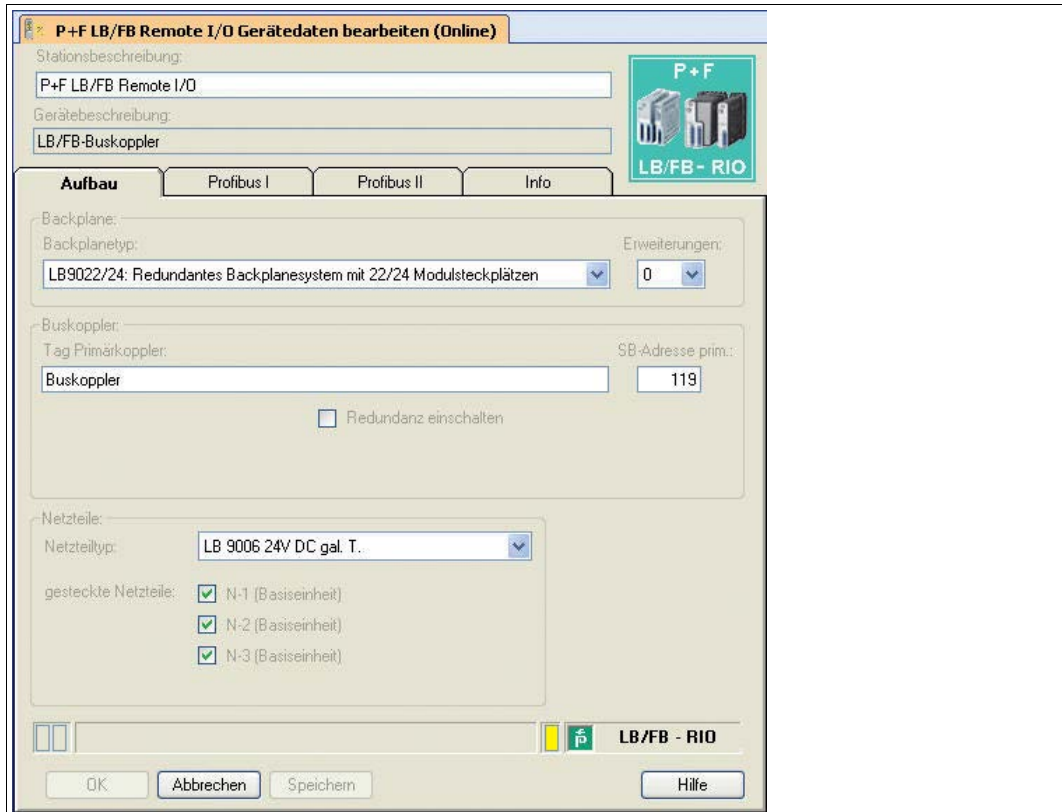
P+F LB/FB Remote I/O Gerätedaten bearbeiten (Online)

Stationsbeschreibung:
P+F LB/FB Remote I/O
Gerätebeschreibung:
LB/FB-Buskoppler

P+F
LB/FB- RIO

Aufbau | Profibus I | Profibus II | Info

Backplane:
Backplanetyp:
LB9022/24: Redundantes Backplanesystem mit 22/24 Modulsteckplätzen
Erweiterungen:
0

Buskoppler:
Tag Primärkoppler:
Buskoppler
SB-Adresse prim.:
119
Redundanz einschalten

Netzteile:
Netzteiltyp:
LB 9006 24V DC gal. T.
gesteckte Netzteile:
N-1 (Basiseinheit)
N-2 (Basiseinheit)
N-3 (Basiseinheit)

LB/FB - RIO

OK
Abbrechen
Speichern
Hilfe